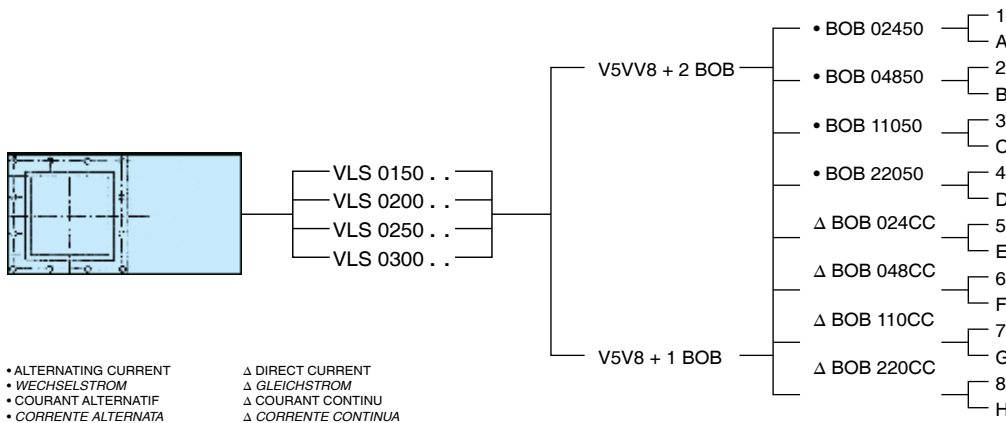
VLS 0150 . .
VLS 0200 . .
VLS 0250 . .
VLS 0300 . .

V5VV8 + 2 BOB

V5V8 + 1 BOB

• BOB 02450
• BOB 04850
• BOB 11050
• BOB 22050
∆ BOB 024CC
∆ BOB 048CC
∆ BOB 110CC
∆ BOB 220CC

1
A
2
B
3
C
4
D
5
E
6
F
7
G
8
H

• ALTERNATING CURRENT
• *WECHSELSTROM*
• COURANT ALTERNATIF
• *CORRENTE ALTERNATA*

∆ DIRECT CURRENT
∆ *GLEICHSTROM*
∆ COURANT CONTINU
∆ *CORRENTE CONTINUA*